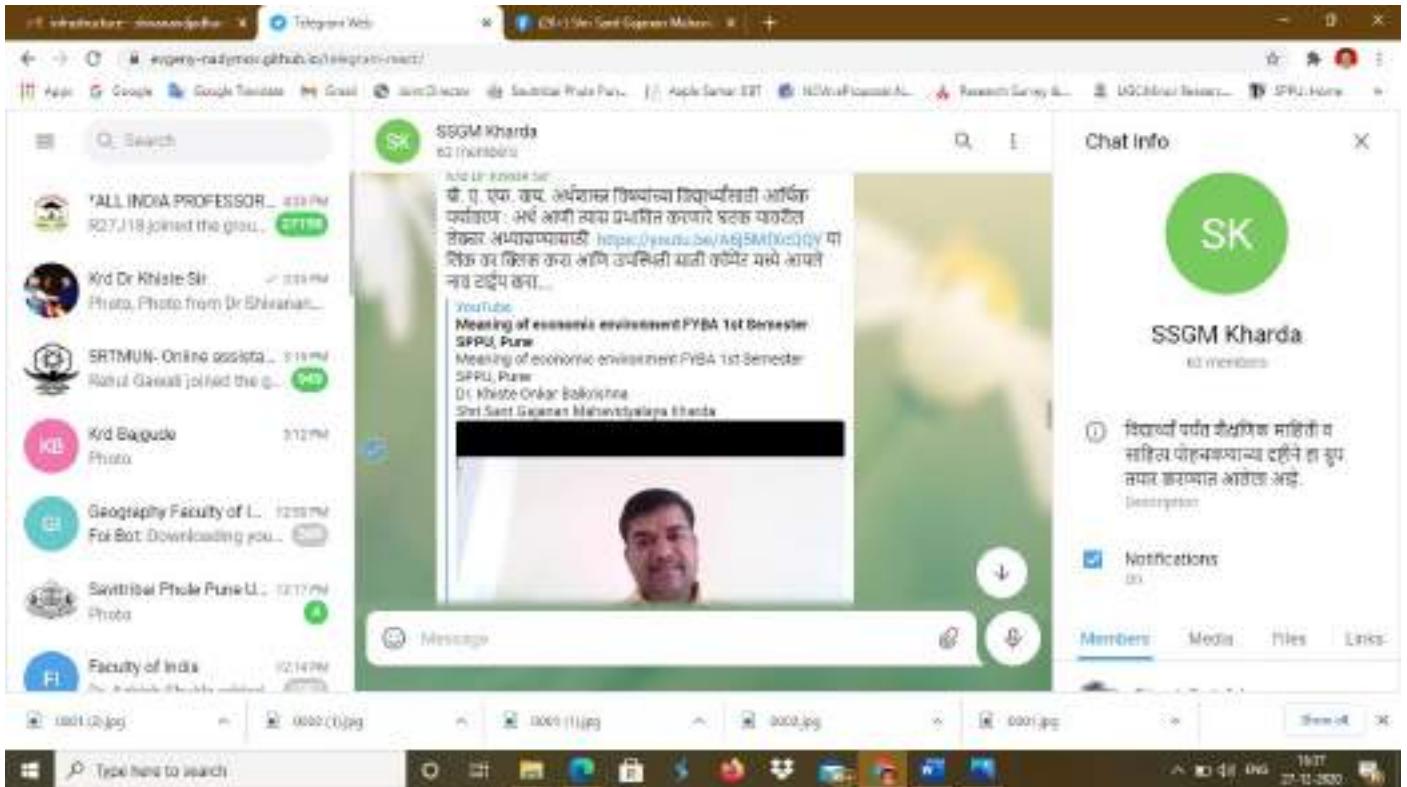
Telegram Web
(29+) Shri Sant Gajanan Mahavi...
evgeny-nadymov.github.io/telegram-react/
Apps Google Google Translate Gmail Savitribai Phule Pun... Research Survey &... SPPU-Home

Search

*ALL INDIA PROFESSOR... 4:33 PM
R27J18 joined the grou... 27798

Krd Dr Khiste Sir 3:35 PM
Photo, Photo from Dr Shivanan...

SRTMUN- Online assista... 3:15 PM
Rahul Gawali joined the g... 949

Krd Bajgude 3:12 PM
Photo

Geography Faculty of I... 12:55 PM
Foi Bot: Downloading you...

Savitribai Phule Pune U... 12:17 PM
Photo 4

Faculty of India 12:14 PM
Dr. Ashish Shukla added...

SSGM Kharda
62 members

Krd Dr Khiste Sir
बी. ए. एफ. वाय. अर्थशास्त्र विषयाच्या विद्यार्थ्यांसाठी आर्थिक पर्यावरण : अर्थ आणि त्यास प्रभावित करणारे घटक पाहतील ठेकार अध्यापकांसाठी https://youtu.be/A6j5M0xQQY या लिंक वर क्लिक करा आणि उपस्थिती साठी कॉमेंट मध्ये आपले नाव टाईप करा...
YouTube
Meaning of economic environment FYBA 1st Semester SPPU, Pune
Meaning of economic environment FYBA 1st Semester SPPU, Pune
Dr. Khiste Onkar Balkrishna
Shri Sant Gajanan Mahavidyalaya Kharda

Message

Chat Info
SK
SSGM Kharda
62 members
विद्यार्थ्यां पर्यंत शैक्षणिक माहिती व साहित्य पोहचवण्याच्या दृष्टीने हा ग्रुप तयार करण्यात आलेला आहे.
Description
Notifications
On
Members Media Files Links

0001 (2).jpg 0000 (1).jpg 0001 (1).jpg 0002.jpg 0001.jpg Show all

Type here to search
ENG 16:37 27-12-2020